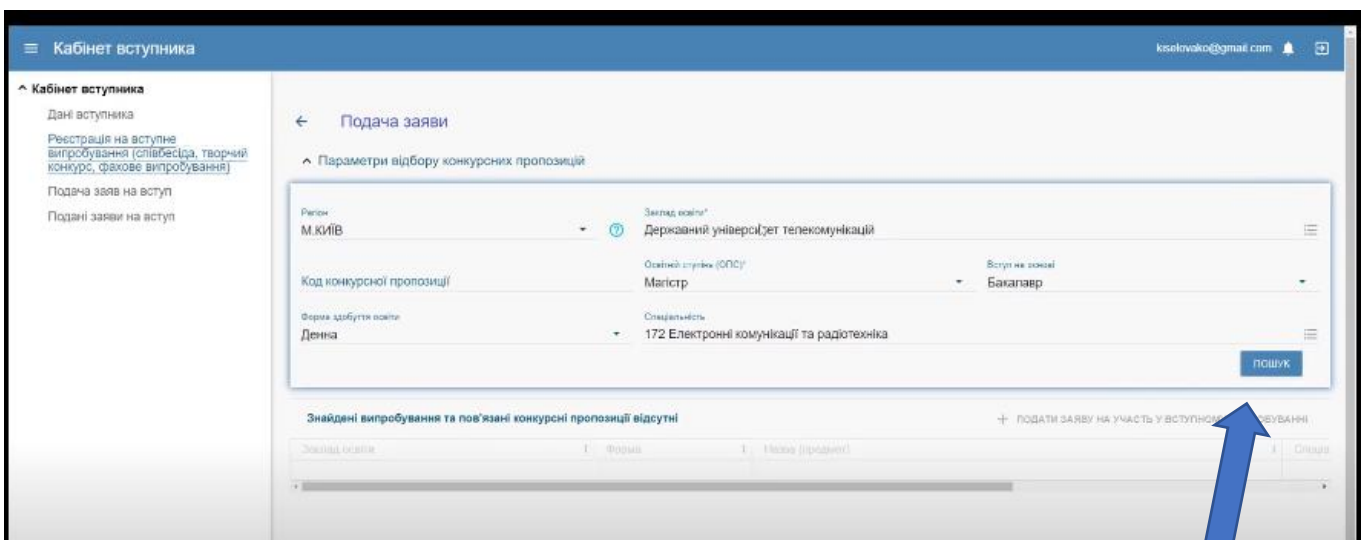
Кабінет вступника

kiselovako@gmail.com

^ Кабінет вступника

Дані вступника

Реєстрація на вступне випробування (співбесіда, творчий конкурс, фахове випробування)

Подача заяв на вступ

Подані заяви на вступ

← Подача заяви

^ Параметри відбору конкурсних пропозицій

Регіон
М.КИЇВ

Заклад освіти*
Державний університет телекомунікацій

Код конкурсної пропозиції

Освітній ступінь (ОПС)*
Магістр

Вступ на основі
Бакалавр

Форма здобуття освіти
Денна

Спеціальність
172 Електронні комунікації та радіотехніка

ПОШУК

Знайдені випробування та пов'язані конкурсні пропозиції відсутні

+ ПОДАТИ ЗАЯВУ НА УЧАСТЬ У ВСТУПНОМ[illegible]ВУВАННІ

Заклад освіти | Форма | Назва (предмет) | Спеціа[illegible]